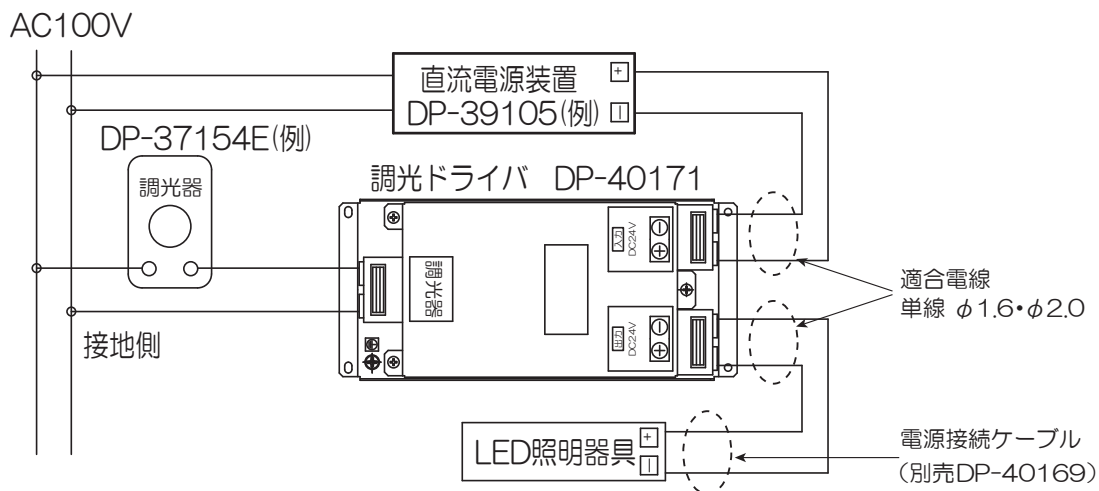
AC100V

直流電源装置
DP-39105(例)

DP-37154E(例)

調光器

調光ドライバ DP-40171

入力 DC24V

調光器

出力 DC24V

適合電線
単線 $\phi1.6$・$\phi2.0$

接地側

LED照明器具

電源接続ケーブル
(別売DP-40169)